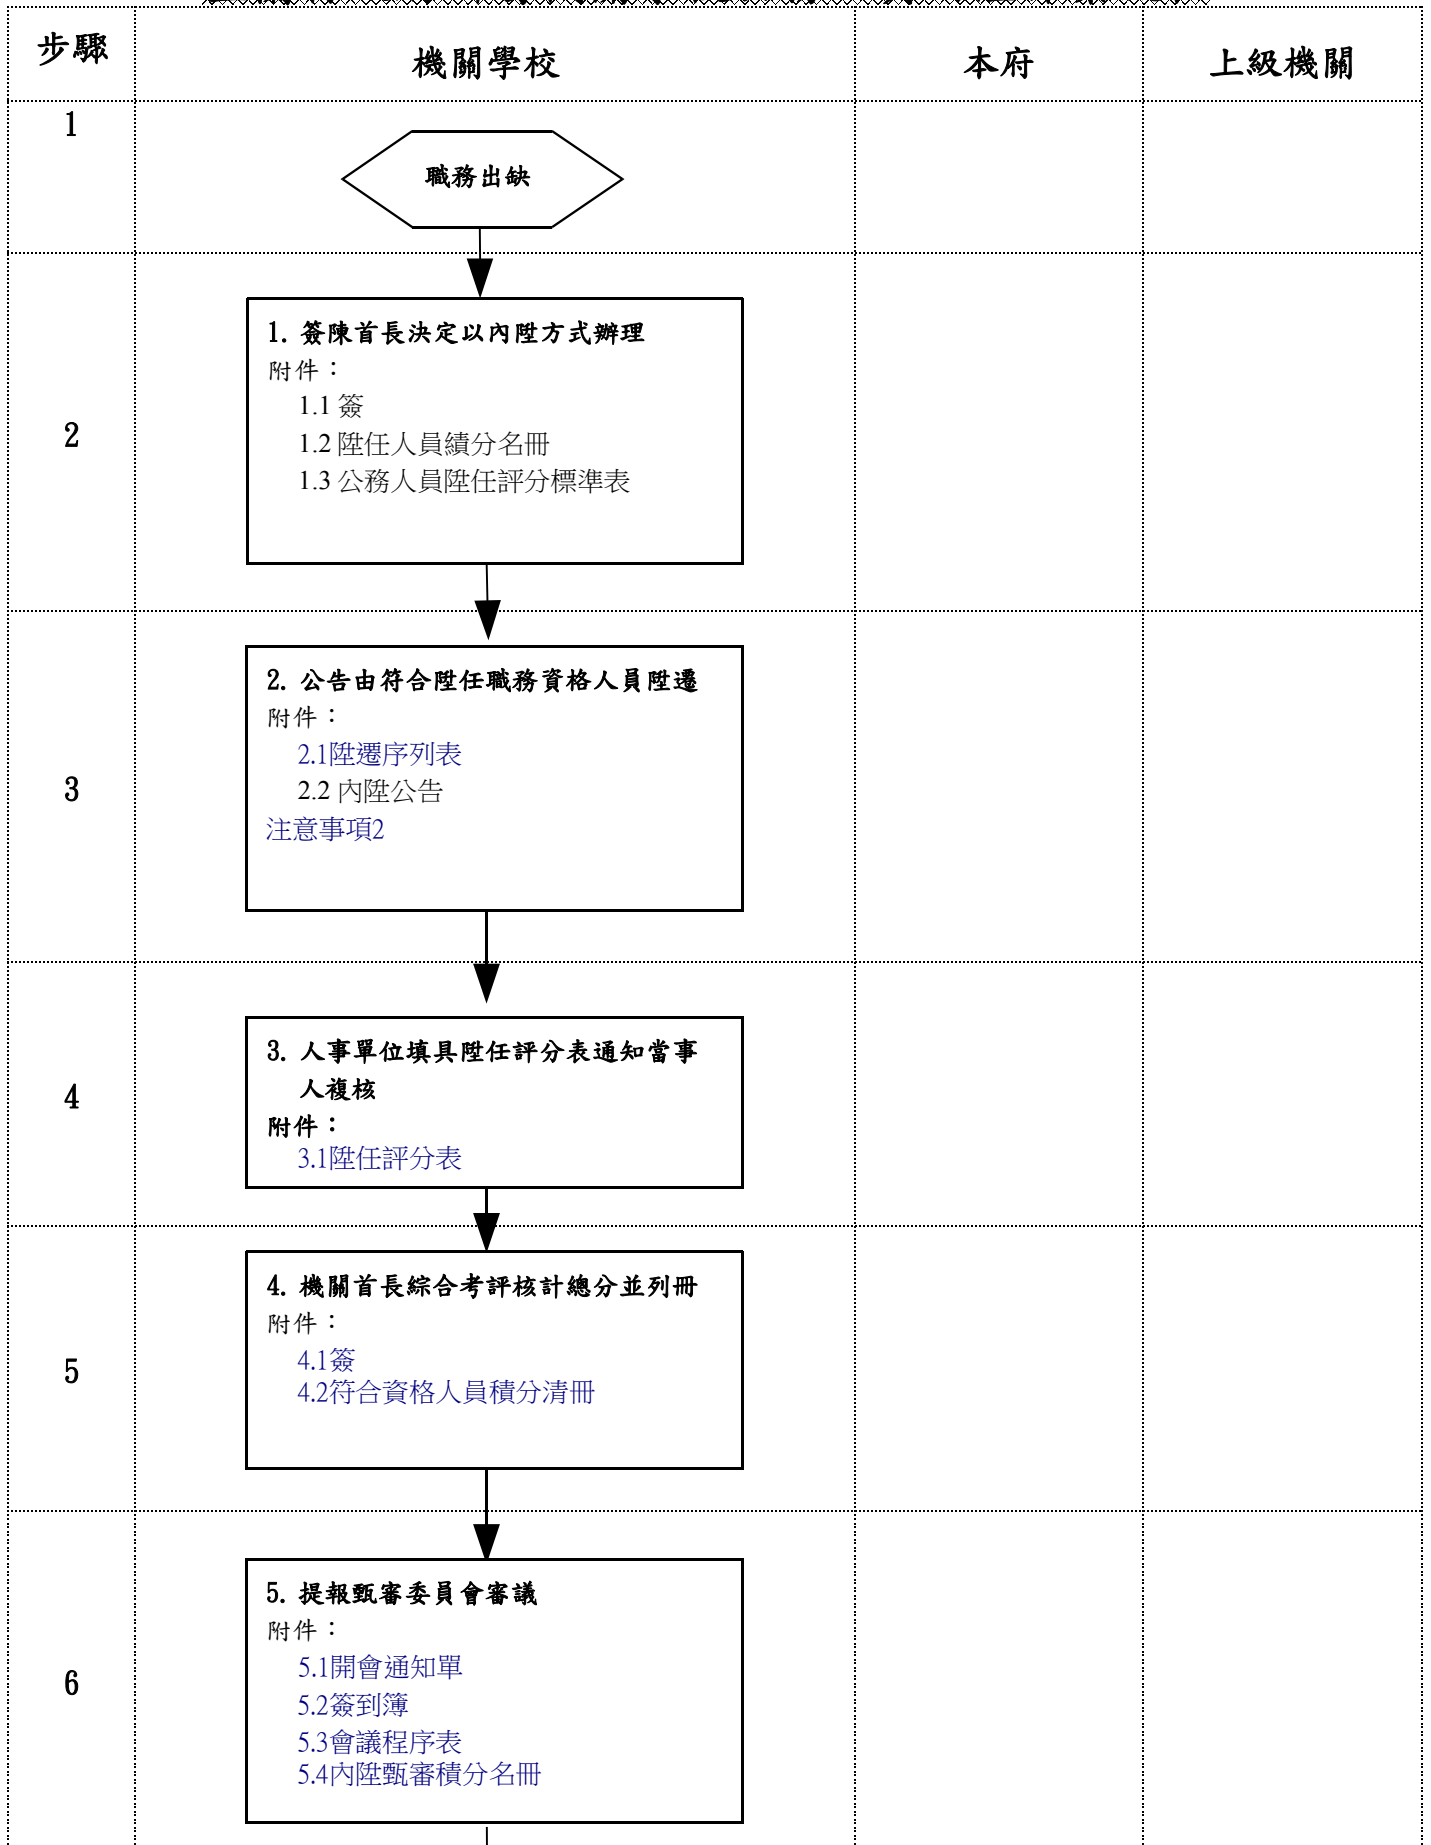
| 步驟 | 機關學校 | 本府 | 上級機關 |
|---|---|---|---|
| 1 | 職務出缺 | | |
| 2 | 1. 簽陳首長決定以內陞方式辦理<br>附件：<br>1.1 簽<br>1.2 陞任人員績分名冊<br>1.3 公務人員陞任評分標準表 | | |
| 3 | 2. 公告由符合陞任職務資格人員陞遷<br>附件：<br>2.1陞遷序列表<br>2.2 內陞公告<br>注意事項2 | | |
| 4 | 3. 人事單位填具陞任評分表通知當事人複核<br>附件：<br>3.1陞任評分表 | | |
| 5 | 4. 機關首長綜合考評核計總分並列冊<br>附件：<br>4.1簽<br>4.2符合資格人員積分清冊 | | |
| 6 | 5. 提報甄審委員會審議<br>附件：<br>5.1開會通知單<br>5.2簽到簿<br>5.3會議程序表<br>5.4內陞甄審積分名冊 | | |